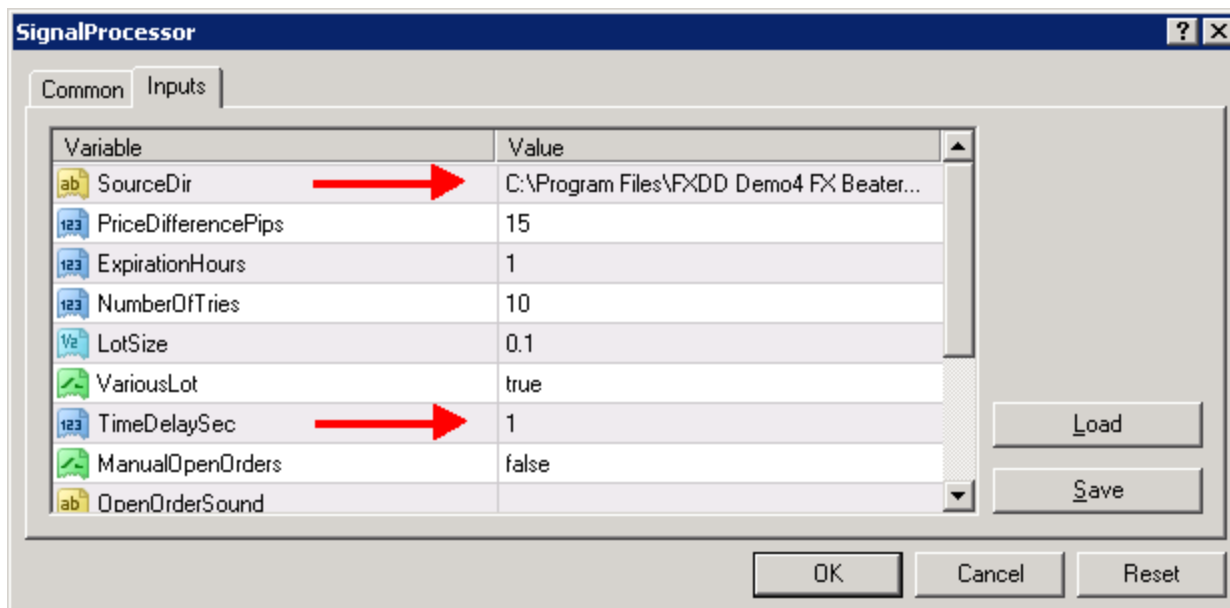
SignalProcessor

?

Common

Inputs

| Variable | Value |
|---|---|
| ab SourceDir | C:\Program Files\FXDD Demo4 FX Beater... |
| 123 PriceDifferencePips | 15 |
| 123 ExpirationHours | 1 |
| 123 NumberOfTries | 10 |
| V2 LotSize | 0.1 |
| VariousLot | true |
| 123 TimeDelaySec | 1 |
| ManualOpenOrders | false |
| ab OpenOrderSound | |

Load

Save

OK

Cancel

Reset